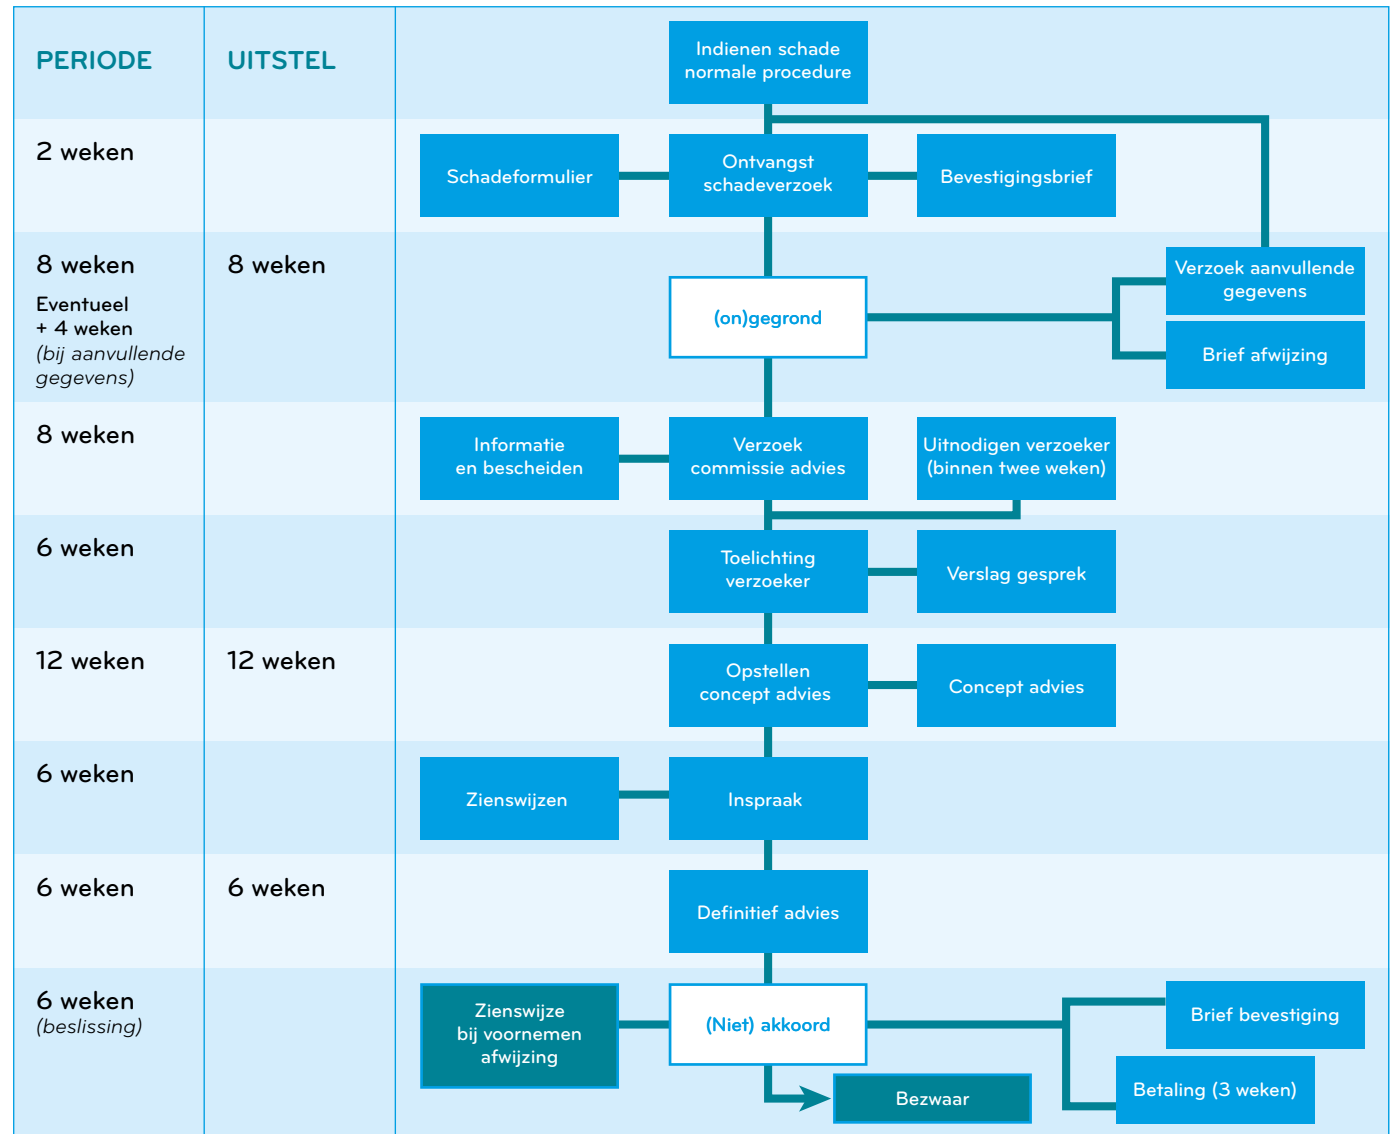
| PERIODE | UITSTEL | |
|---|---|---|
| 2 weken | | Schadeformulier — Ontvangst schadeverzoek — Bevestigingsbrief |
| 8 weken Eventueel + 4 weken *(bij aanvullende gegevens)* | 8 weken | (on)gegrond — Verzoek aanvullende gegevens / Brief afwijzing |
| 8 weken | | Informatie en bescheiden — Verzoek commissie advies — Uitnodigen verzoeker (binnen twee weken) |
| 6 weken | | Toelichting verzoeker — Verslag gesprek |
| 12 weken | 12 weken | Opstellen concept advies — Concept advies |
| 6 weken | | Zienswijzen — Inspraak |
| 6 weken | 6 weken | Definitief advies |
| 6 weken *(beslissing)* | | Zienswijze bij voornemen afwijzing — (Niet) akkoord — Brief bevestiging / Betaling (3 weken) — Bezwaar |

Indienen schade normale procedure